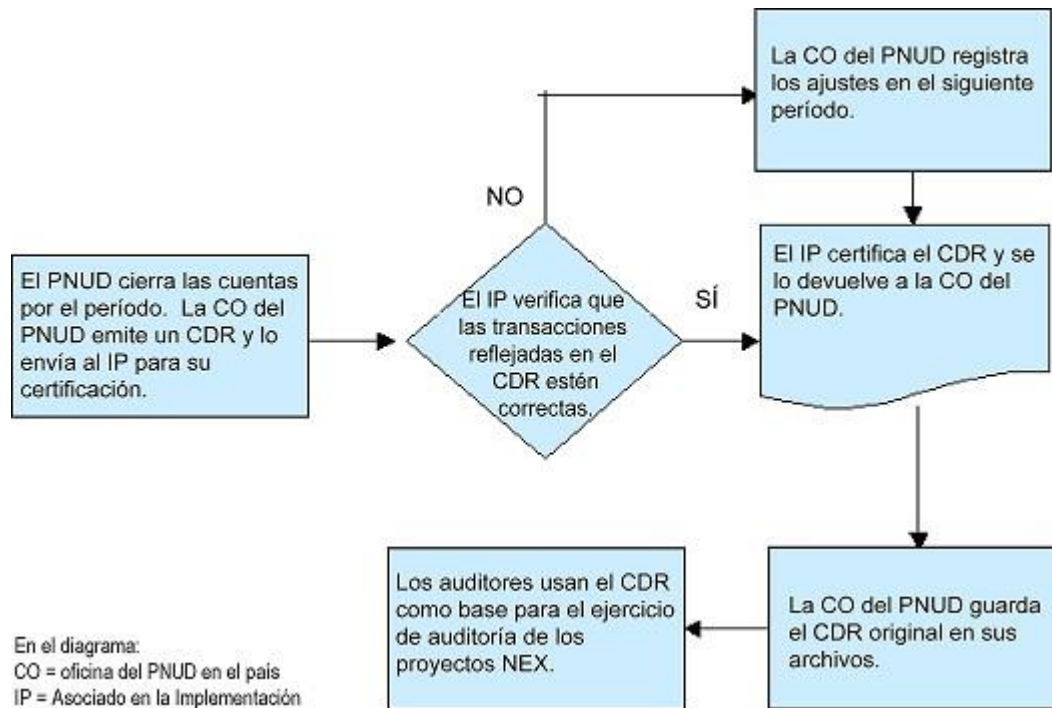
La CO del PNUD registra los ajustes en el siguiente período.

NO

El PNUD cierra las cuentas por el período. La CO del PNUD emite un CDR y lo envía al IP para su certificación.

El IP verifica que las transacciones reflejadas en el CDR estén correctas.

SÍ

El IP certifica el CDR y se lo devuelve a la CO del PNUD.

Los auditores usan el CDR como base para el ejercicio de auditoría de los proyectos NEX.

La CO del PNUD guarda el CDR original en sus archivos.

En el diagrama:
CO = oficina del PNUD en el país
IP = Asociado en la Implementación